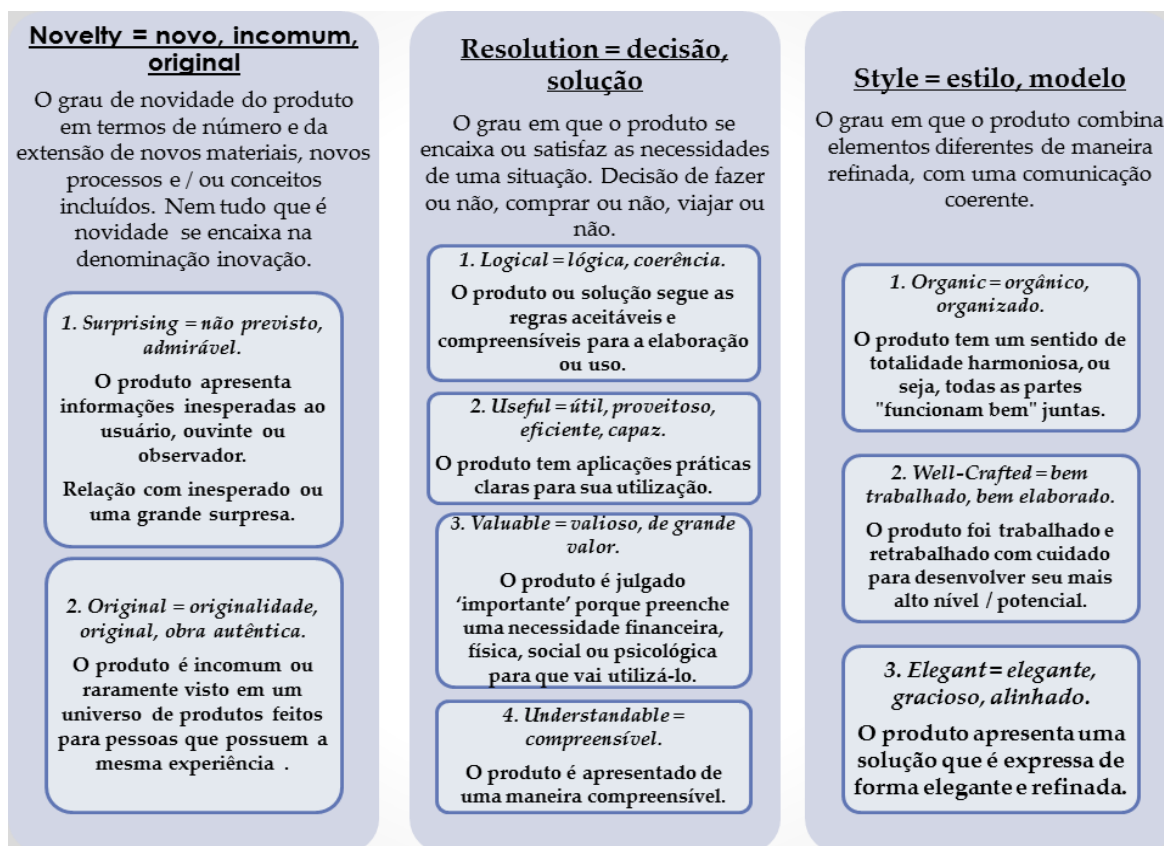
Novelty = novo, incomum, original

O grau de novidade do produto em termos de número e da extensão de novos materiais, novos processos e / ou conceitos incluídos. Nem tudo que é novidade se encaixa na denominação inovação.

1. Surprising = não previsto, admirável.

O produto apresenta informações inesperadas ao usuário, ouvinte ou observador.

Relação com inesperado ou uma grande surpresa.

2. Original = originalidade, original, obra autêntica.

O produto é incomum ou raramente visto em um universo de produtos feitos para pessoas que possuem a mesma experiência .

Resolution = decisão, solução

O grau em que o produto se encaixa ou satisfaz as necessidades de uma situação. Decisão de fazer ou não, comprar ou não, viajar ou não.

1. Logical = lógica, coerência.

O produto ou solução segue as regras aceitáveis e compreensíveis para a elaboração ou uso.

2. Useful = útil, proveitoso, eficiente, capaz.

O produto tem aplicações práticas claras para sua utilização.

3. Valuable = valioso, de grande valor.

O produto é julgado 'importante' porque preenche uma necessidade financeira, física, social ou psicológica para que vai utilizá-lo.

4. Understandable = compreensível.

O produto é apresentado de uma maneira compreensível.

Style = estilo, modelo

O grau em que o produto combina elementos diferentes de maneira refinada, com uma comunicação coerente.

1. Organic = orgânico, organizado.

O produto tem um sentido de totalidade harmoniosa, ou seja, todas as partes "funcionam bem" juntas.

2. Well-Crafted = bem trabalhado, bem elaborado.

O produto foi trabalhado e retrabalhado com cuidado para desenvolver seu mais alto nível / potencial.

3. Elegant = elegante, gracioso, alinhado.

O produto apresenta uma solução que é expressa de forma elegante e refinada.